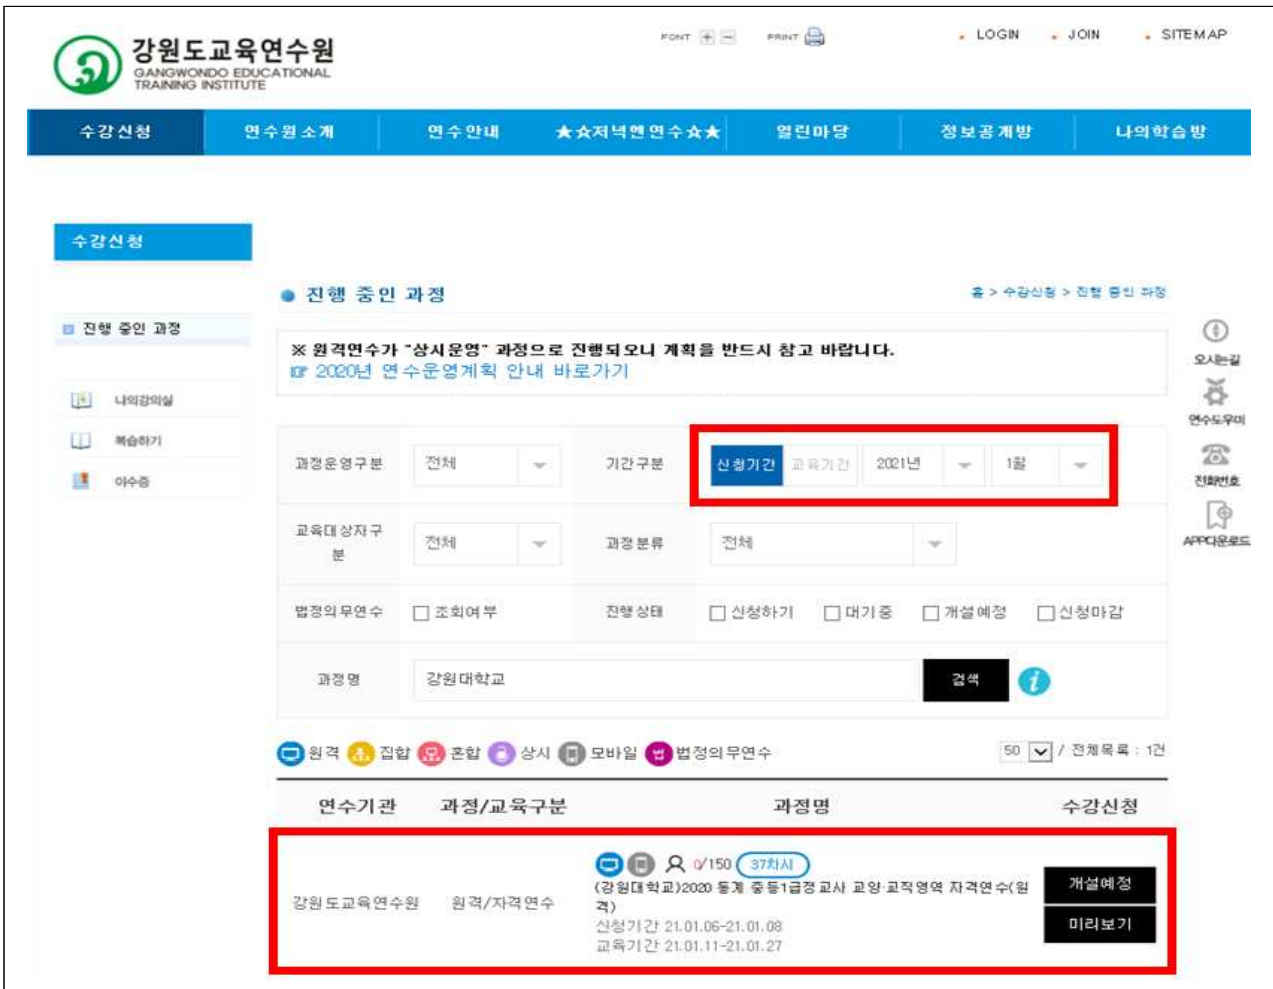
강원도교육연수원
GANGWONDO EDUCATIONAL TRAINING INSTITUTE

FONT + − PRINT

LOGIN JOIN SITEMAP

수강신청 | 연수원소개 | 연수안내 | ★☆저녁엔연수☆★ | 열린마당 | 정보공개방 | 나의학습방

수강신청

진행 중인 과정

나의강의실
복습하기
이수증

● 진행 중인 과정

홈 > 수강신청 > 진행 중인 과정

※ 원격연수가 "상시운영" 과정으로 진행되오니 계획을 반드시 참고 바랍니다.
2020년 연수운영계획 안내 바로가기

| 과정운영구분 | 전체 | 기간구분 | 신청기간 교육기간 2021년 1월 |
|---|---|---|---|
| 교육대상자구분 | 전체 | 과정분류 | 전체 |
| 법정의무연수 | ☐ 조회여부 | 진행상태 | ☐ 신청하기 ☐ 대기중 ☐ 개설예정 ☐ 신청마감 |
| 과정명 | 강원대학교 검색 | | |

원격 집합 혼합 상시 모바일 법정의무연수

50 / 전체목록 : 1건

| 연수기관 | 과정/교육구분 | 과정명 | 수강신청 |
|---|---|---|---|
| 강원도교육연수원 | 원격/자격연수 | 0/150 37차시 (강원대학교)2020 동계 중등1급정교사 교양·교직영역 자격연수(원격) 신청기간 21.01.06-21.01.08 교육기간 21.01.11-21.01.27 | 개설예정 미리보기 |

오시는길
연수도우미
전화번호
APP다운로드